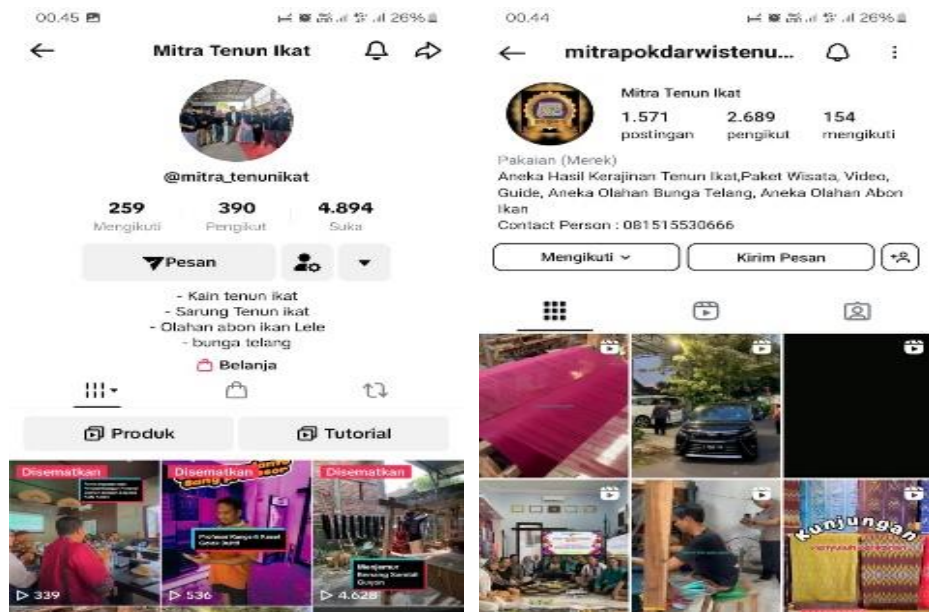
00.45

26%

Mitra Tenun Ikat

@mitra_tenunikat

259 Mengikuti
390 Pengikut
4.894 Suka

Pesan

- Kain tenun ikat
- Sarung Tenun ikat
- Olahan abon ikan Lele
- bunga telang

Belanja

Produk
Tutorial

Disematkan
Disematkan
Disematkan

339
536
4.628

00.44

26%

mitrapokdarwistenu...

Mitra Tenun Ikat

1.571 postingan
2.689 pengikut
154 mengikuti

Pakaian (Merek)
Aneka Hasil Kerajinan Tenun Ikat,Paket Wisata, Video, Guide, Aneka Olahan Bunga Telang, Aneka Olahan Abon Ikan
Contact Person : 081515530666

Mengikuti
Kirim Pesan

Kunjungan